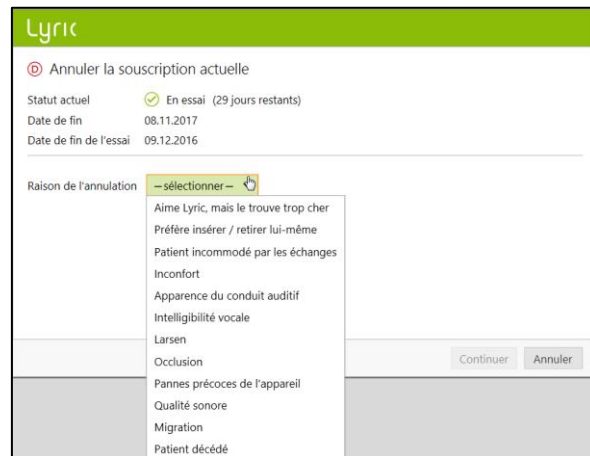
Lyric

D Annuler la souscription actuelle

Statut actuel En essai (29 jours restants)
Date de fin 08.11.2017
Date de fin de l'essai 09.12.2016

Raison de l'annulation – sélectionner –

Aime Lyric, mais le trouve trop cher
Préfère insérer / retirer lui-même
Patient incommodé par les échanges
Inconfort
Apparence du conduit auditif
Intelligibilité vocale
Larsen
Occlusion
Pannes précoces de l'appareil
Qualité sonore
Migration
Patient décédé

Continuer Annuler